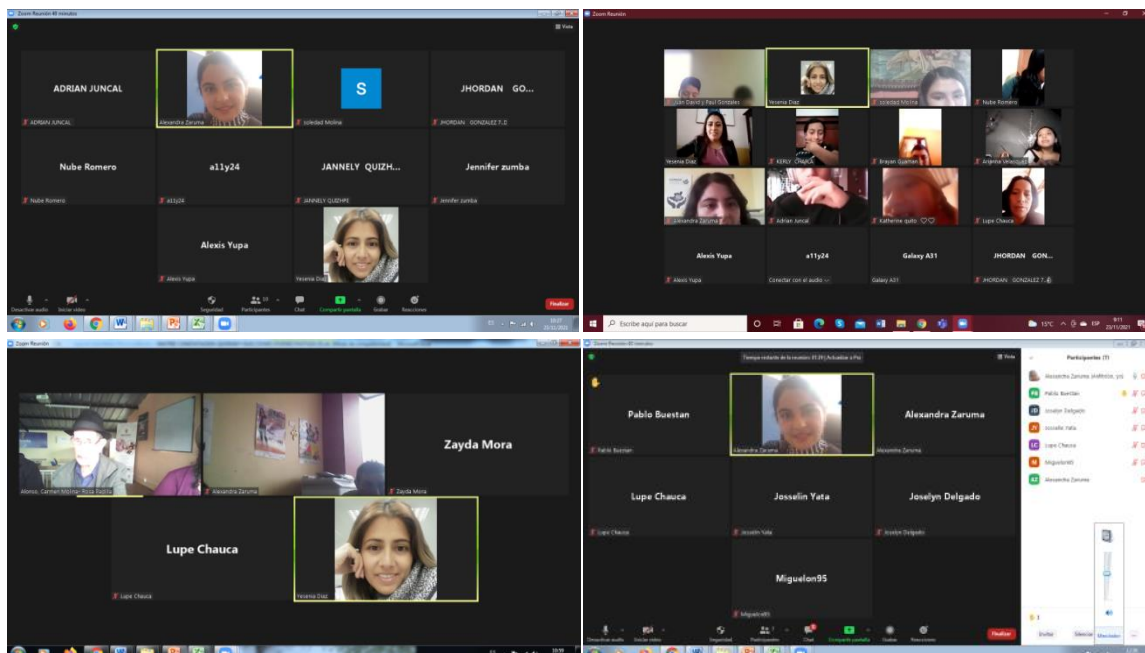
Zoom Reunión 40 minutos

Vista

ADRIAN JUNCAL

ADRIAN JUNCAL

Alexandra Zaruma

S

soledad Molina

JHORDAN GO...

JHORDAN GONZALEZ 7_D

Nube Romero

Nube Romero

a11y24

a11y24

JANNELY QUIZH...

JANNELY QUIZHPE

Jennifer zumba

Jennifer zumba

Alexis Yupa

Alexis Yupa

Yesenia Diaz

Desactivar audio Detener video Seguridad Participantes Chat Compartir pantalla Grabar Reacciones Finalizar

10:37 22/11/2021

Zoom Reunión

Juan David y Paul Gonzales

Yesenia Diaz

soledad Molina

Nube Romero

Yesenia Diaz

KERLY CHAUCA

Brayan Guaman

Arianna Velasquez

Alexandra Zaruma

Adrian Juncal

Katherine quito ♡♡

Lupe Chauca

Alexis Yupa

Alexis Yupa

a11y24

Conectar con el audio

Galaxy A31

Galaxy A31

JHORDAN GON...

JHORDAN GONZALEZ 7...

Escribe aquí para buscar

13°C ESP 9:11 22/11/2021

Zoom Reunión

Alonso, Carmen Molina-Rosa Fajardo

Alexandra Zaruma

Zayda Mora

Zayda Mora

Lupe Chauca

Lupe Chauca

Yesenia Diaz

10:19

Zoom Reunión 40 minutos

Tiempo restante de la reunión: 01:39 | Actualizar a Pro

Vista

Pablo Buestan

Pablo Buestan

Alexandra Zaruma

Alexandra Zaruma

Alexandra Zaruma

Lupe Chauca

Lupe Chauca

Josselin Yata

Josselin Yata

Joselyn Delgado

Joselyn Delgado

Miguelon95

Miguelon95

Participantes (7)

Alexandra Zaruma (Anfitrión, yo)

PB Pablo Buestan

JD Joselyn Delgado

JY Josselin Yata

LC Lupe Chauca

M Miguelon95

AZ Alexandra Zaruma

Desactivar audio Detener video Seguridad Participantes Chat Compartir pantalla Grabar Reacciones Finalizar

Invitar Silenciar Silenciado